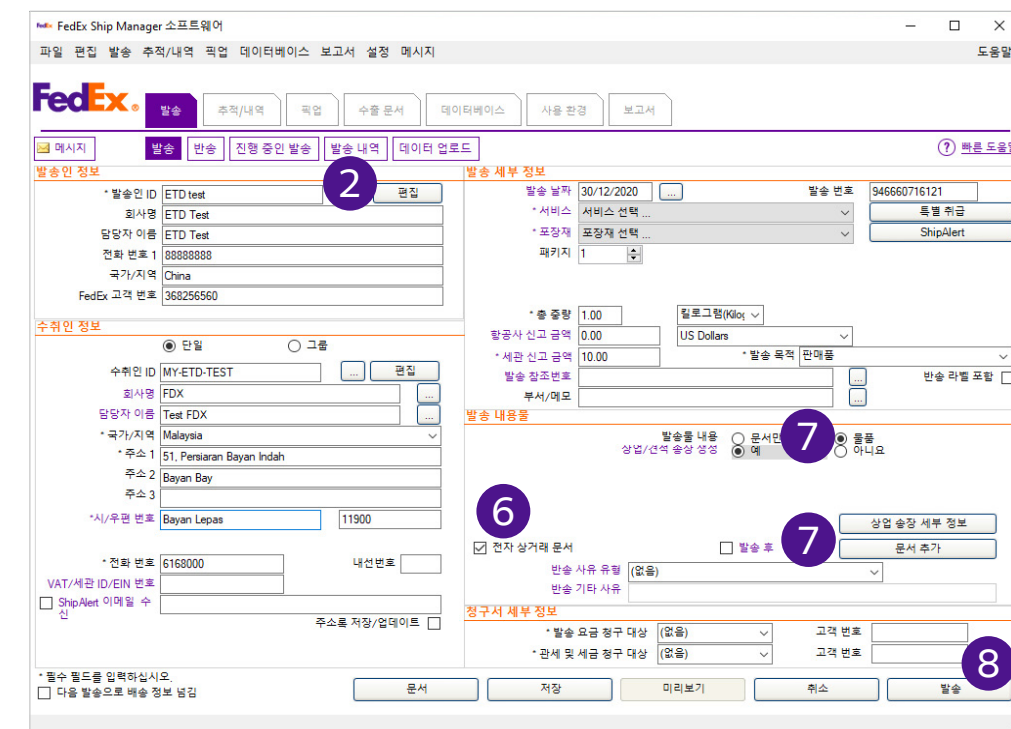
FedEx Ship Manager 소프트웨어

파일 편집 발송 추적/내역 픽업 데이터베이스 보고서 설정 메시지 도움말

FedEx

발송 추적/내역 픽업 수출 문서 데이터베이스 사용 환경 보고서

메시지 발송 반송 진행 중인 발송 발송 내역 데이터 업로드 ? 빠른 도움말

발송인 정보

* 발송인 ID ETD test 2 편집
회사명 ETD Test
담당자 이름 ETD Test
전화 번호 1 88888888
국가/지역 China
FedEx 고객 번호 368256560

수취인 정보

단일 그룹
수취인 ID MY-ETD-TEST ... 편집
회사명 FDX ...
담당자 이름 Test FDX ...
* 국가/지역 Malaysia
* 주소 1 51, Persiaran Bayan Indah
주소 2 Bayan Bay
주소 3
*시/우편 번호 Bayan Lepas 11900
* 전화 번호 6168000 내선번호
VAT/세관 ID/EIN 번호
ShipAlert 이메일 수신
주소록 저장/업데이트

발송 세부 정보

발송 날짜 30/12/2020 ... 발송 번호 946660716121
* 서비스 서비스 선택 ... 특별 취급
* 포장재 포장재 선택 ... ShipAlert
패키지 1

* 총 중량 1.00 킬로그램(Kilo
항공사 신고 금액 0.00 US Dollars
* 세관 신고 금액 10.00 * 발송 목적 판매품
발송 참조번호 ...
부서/메모 ... 반송 라벨 포함

발송 내용물

발송물 내용 문서만 7 물품
상업/견적 송장 생성 예 아니요

6
전자 상거래 문서 7 발송 후 상업 송장 세부 정보
문서 추가
반송 사유 유형 (없음)
반송 기타 사유

청구서 세부 정보

* 발송 요금 청구 대상 (없음) 고객 번호
* 관세 및 세금 청구 대상 (없음) 고객 번호 8

* 필수 필드를 입력하십시오.
다음 발송으로 배송 정보 넘김

문서 저장 미리보기 취소 발송